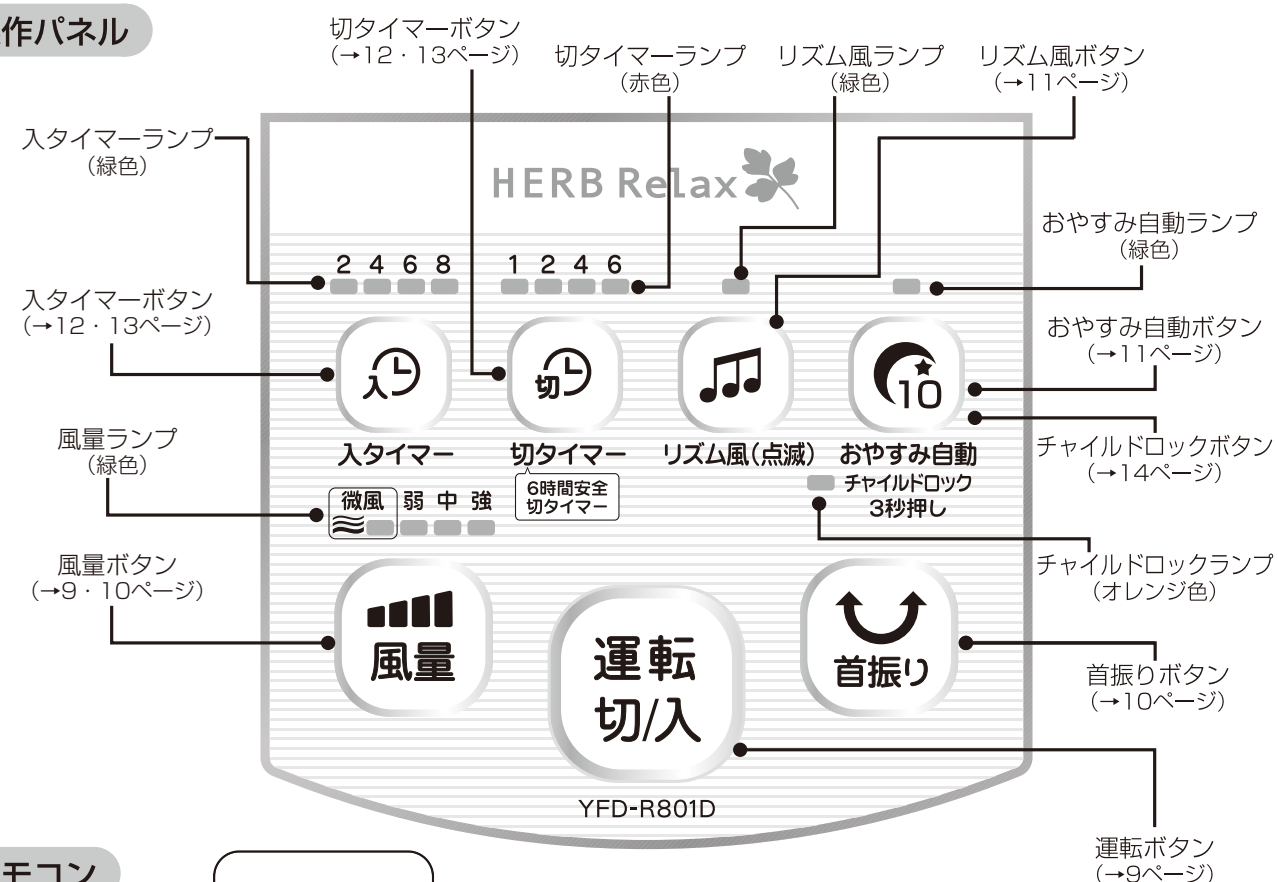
作パネル

切タイマーボタン
(→12・13ページ)

切タイマーランプ
(赤色)

リズム風ランプ
(緑色)

リズム風ボタン
(→11ページ)

入タイマーランプ
(緑色)

HERB Relax

おやすみ自動ランプ
(緑色)

2 4 6 8

1 2 4 6

入タイマーボタン
(→12・13ページ)

おやすみ自動ボタン
(→11ページ)

10

入タイマー

切タイマー

6時間安全
切タイマー

リズム風(点滅)

おやすみ自動

チャイルドロック
3秒押し

風量ランプ
(緑色)

微風 弱 中 強

チャイルドロックボタン
(→14ページ)

チャイルドロックランプ
(オレンジ色)

風量ボタン
(→9・10ページ)

風量

運転
切/入

首振り

首振りボタン
(→10ページ)

YFD-R801D

運転ボタン
(→9ページ)

モコン